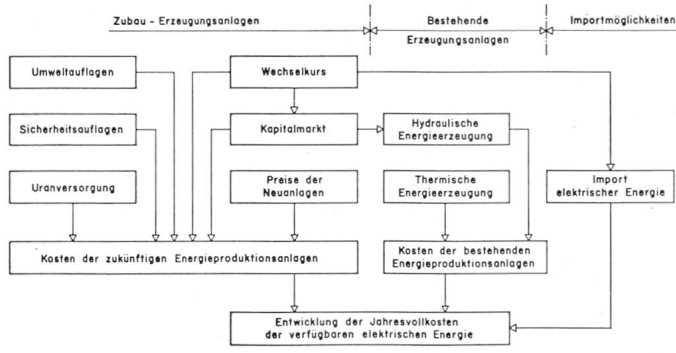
Zubau - Erzeugungsanlagen

Bestehende Erzeugungsanlagen

Importmöglichkeiten

Umweltauflagen

Wechselkurs

Sicherheitsauflagen

Kapitalmarkt

Hydraulische Energieerzeugung

Uranversorgung

Preise der Neuanlagen

Thermische Energieerzeugung

Import elektrischer Energie

Kosten der zukünftigen Energieproduktionsanlagen

Kosten der bestehenden Energieproduktionsanlagen

Entwicklung der Jahresvollkosten der verfügbaren elektrischen Energie